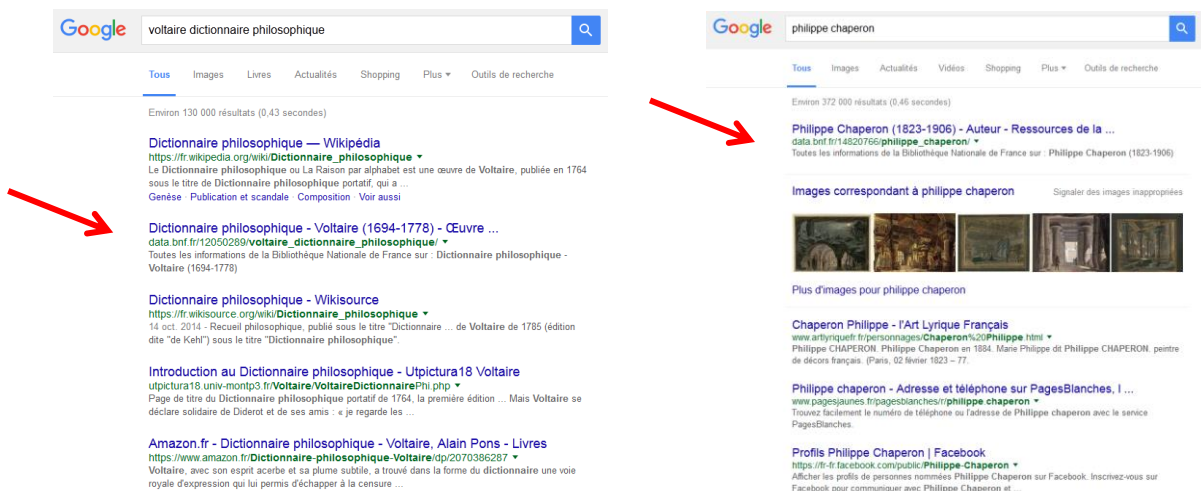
Google

voltaire dictionnaire philosophique

Tous Images Livres Actualités Shopping Plus Outils de recherche

Environ 130 000 résultats (0,43 secondes)

Dictionnaire philosophique — Wikipédia
https://fr.wikipedia.org/wiki/Dictionnaire_philosophique
Le Dictionnaire philosophique ou La Raison par alphabet est une œuvre de Voltaire, publiée en 1764 sous le titre de Dictionnaire philosophique portatif, qui a ...
Genèse Publication et scandale Composition Voir aussi

Dictionnaire philosophique - Voltaire (1694-1778) - Œuvre ...
data.bnf.fr/12050289/voltaire_dictionnaire_philosophique/
Toutes les informations de la Bibliothèque Nationale de France sur : Dictionnaire philosophique - Voltaire (1694-1778)

Dictionnaire philosophique - Wikisource
https://fr.wikisource.org/wiki/Dictionnaire_philosophique
14 oct. 2014 - Recueil philosophique, publié sous le titre "Dictionnaire ... de Voltaire de 1785 (édition dite "de Kehl") sous le titre "Dictionnaire philosophique".

Introduction au Dictionnaire philosophique - Utpictura18 Voltaire
utpictura18.univ-montp3.fr/Voltaire/VoltaireDictionnairePhi.php
Page de titre du Dictionnaire philosophique portatif de 1764, la première édition ... Mais Voltaire se déclare solidaire de Diderot et de ses amis : « je regarde les ...

Amazon.fr - Dictionnaire philosophique - Voltaire, Alain Pons - Livres
https://www.amazon.fr/Dictionnaire-philosophique-Voltaire/dp/2070386287
Voltaire, avec son esprit acerbe et sa plume subtile, a trouvé dans la forme du dictionnaire une voie royale d'expression qui lui permis d'échapper à la censure ...

Google

philippe chaperon

Tous Images Actualités Vidéos Shopping Plus Outils de recherche

Environ 372 000 résultats (0,46 secondes)

Philippe Chaperon (1823-1906) - Auteur - Ressources de la ...
data.bnf.fr/14820766/philippe_chaperon/
Toutes les informations de la Bibliothèque Nationale de France sur : Philippe Chaperon (1823-1906)

Images correspondant à philippe chaperon
Signaler des images inappropriées

Plus d'images pour philippe chaperon

Chaperon Philippe - l'Art Lyrique Français
www.artlyriquefr.fr/personnages/Chaperon%20Philippe.html
Philippe CHAPERON. Philippe Chaperon en 1884. Marie Philippe dit Philippe CHAPERON, peintre de décors français. (Paris, 02 février 1823 – 77.

Philippe chaperon - Adresse et téléphone sur PagesBlanches, l ...
www.pagesjaunes.fr/pagesblanches/r/philippe-chaperon
Trouvez facilement le numéro de téléphone ou l'adresse de Philippe chaperon avec le service PagesBlanches.

Profils Philippe Chaperon | Facebook
https://fr-fr.facebook.com/public/Philippe-Chaperon
Afficher les profils de personnes nommées Philippe Chaperon sur Facebook. Inscrivez-vous sur Facebook pour communiquer avec Philippe Chaperon et ...